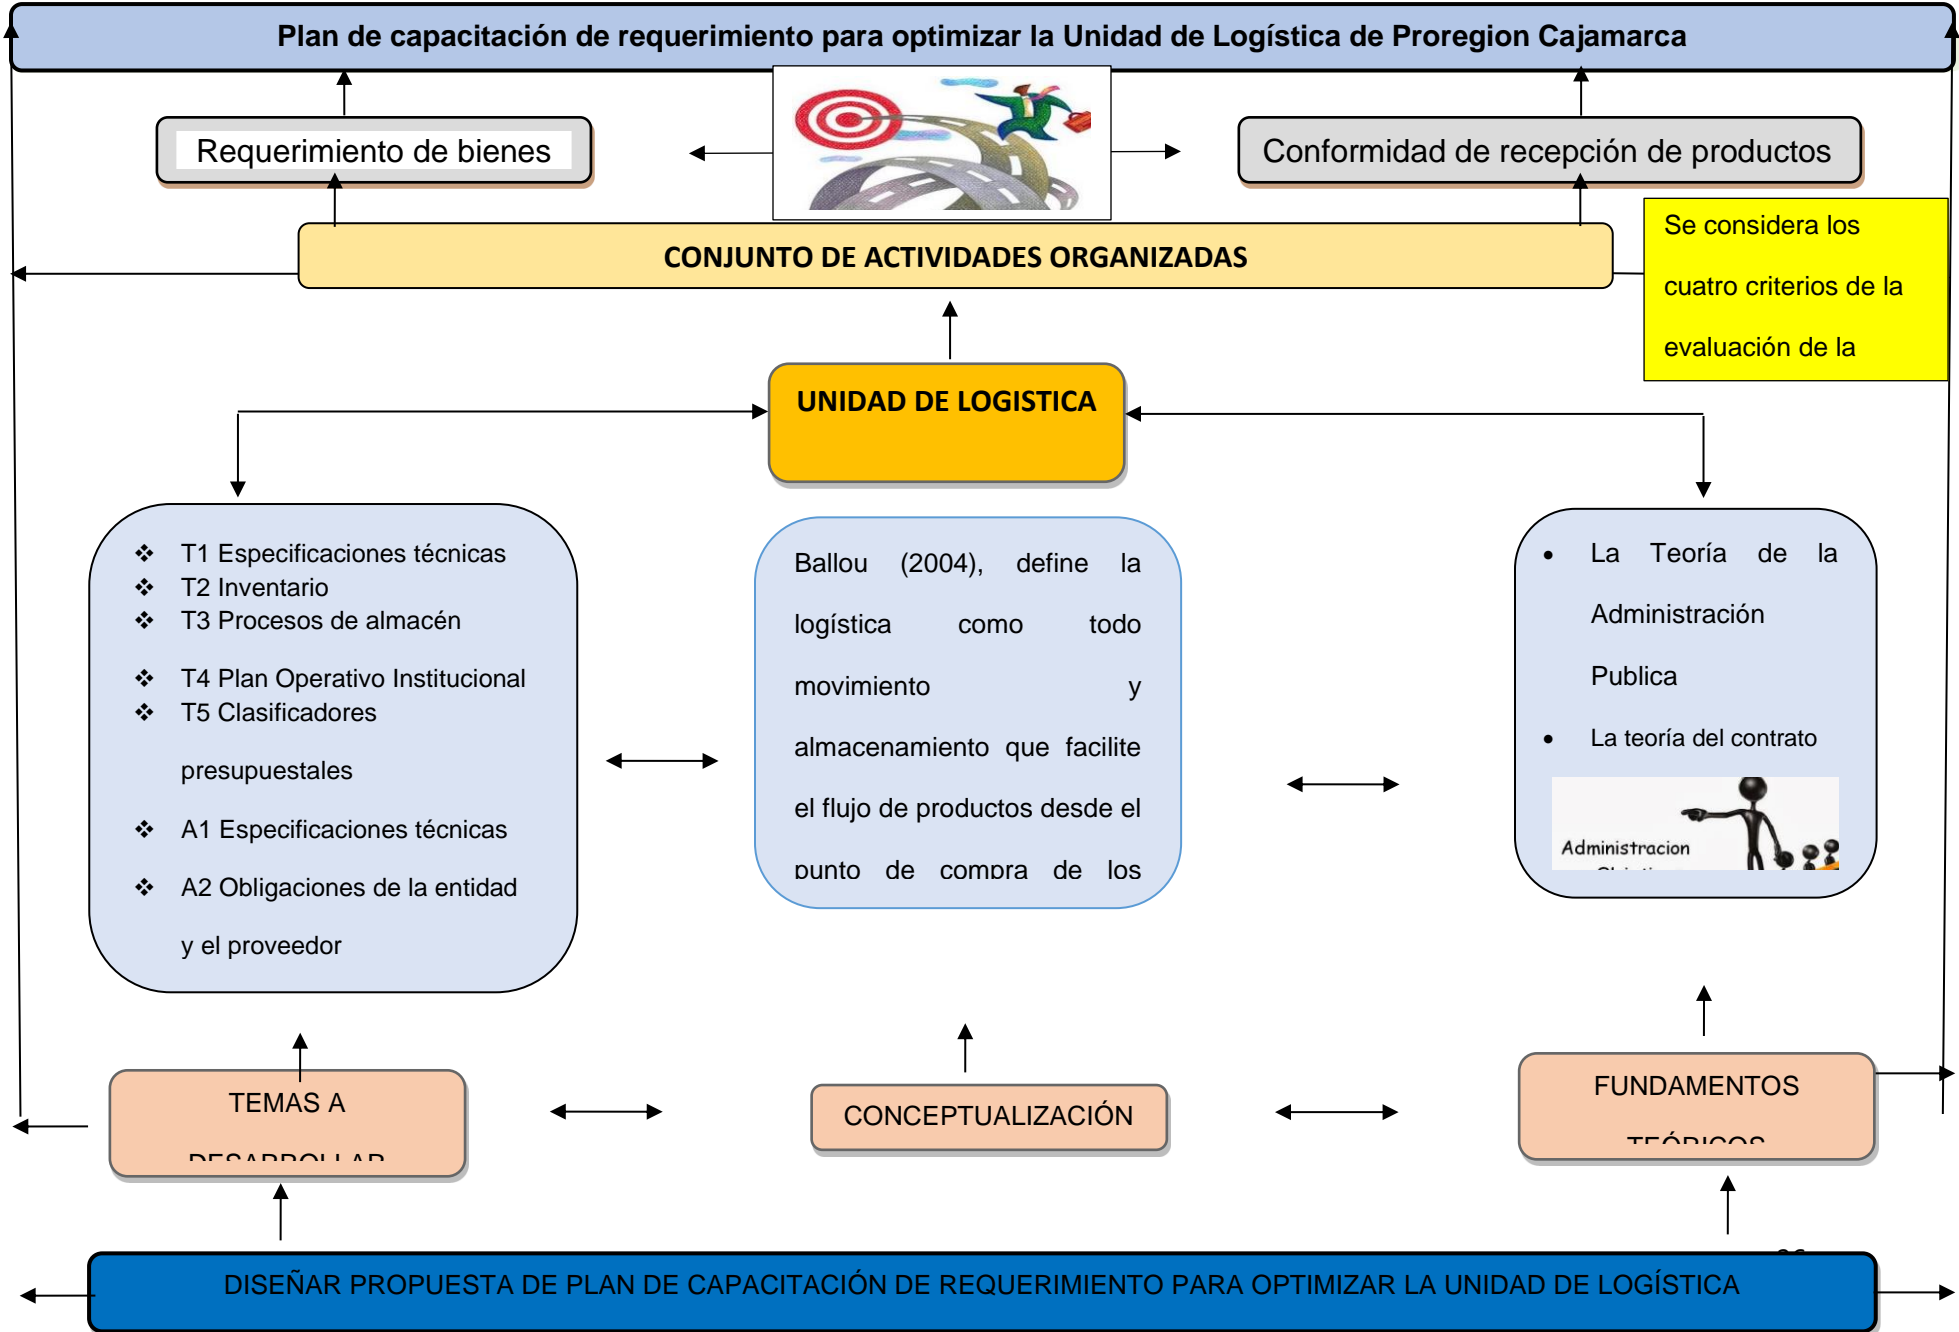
Plan de capacitación de requerimiento para optimizar la Unidad de Logística de Proregion Cajamarca

Requerimiento de bienes

Conformidad de recepción de productos

CONJUNTO DE ACTIVIDADES ORGANIZADAS

Se considera los cuatro criterios de la evaluación de la

UNIDAD DE LOGISTICA

❖ T1 Especificaciones técnicas
❖ T2 Inventario
❖ T3 Procesos de almacén
❖ T4 Plan Operativo Institucional
❖ T5 Clasificadores presupuestales
❖ A1 Especificaciones técnicas
❖ A2 Obligaciones de la entidad y el proveedor

Ballou (2004), define la logística como todo movimiento y almacenamiento que facilite el flujo de productos desde el punto de compra de los

• La Teoría de la Administración Publica
• La teoría del contrato

Administracion

TEMAS A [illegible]

CONCEPTUALIZACIÓN

FUNDAMENTOS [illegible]

DISEÑAR PROPUESTA DE PLAN DE CAPACITACIÓN DE REQUERIMIENTO PARA OPTIMIZAR LA UNIDAD DE LOGÍSTICA